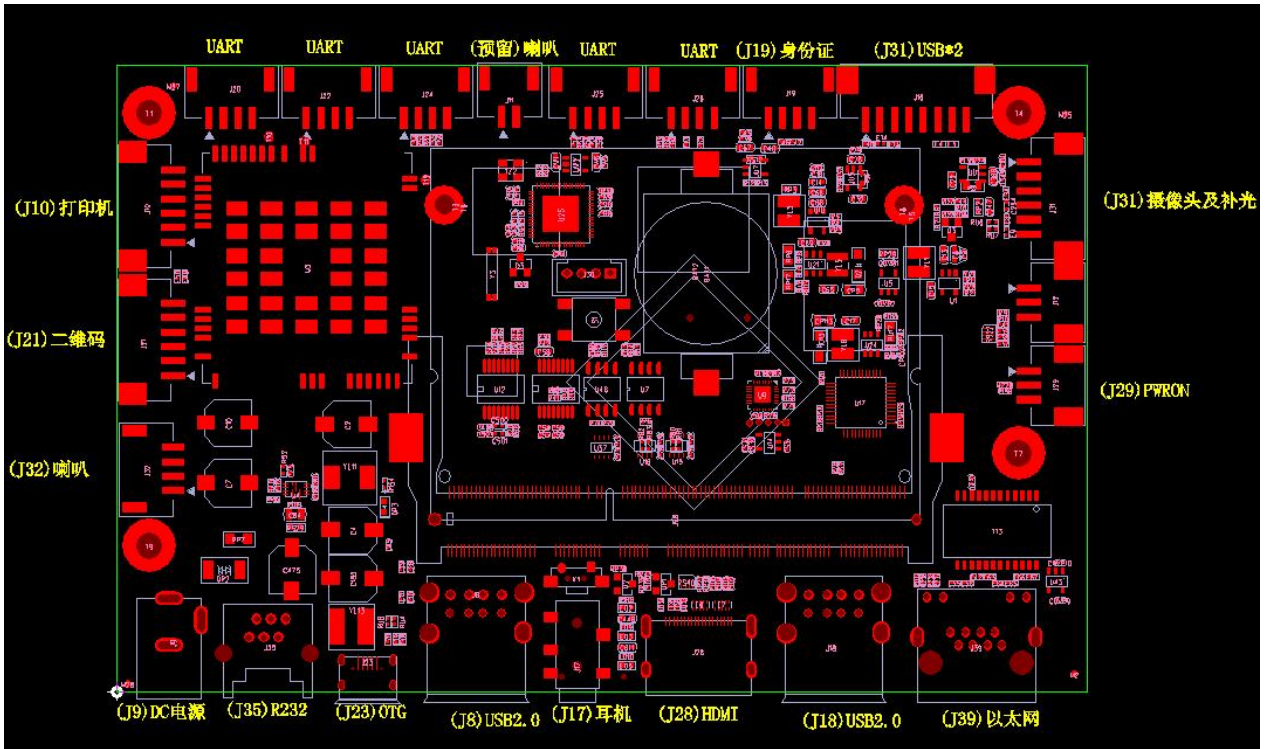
UART UART UART (预留)喇叭 UART UART (J19)身份证 (J31)USB*2

(J10)打印机

(J31)摄像头及补光

(J21)二维码

(J29)PWRON

(J32)喇叭

(J9)DC电源 (J35)R232 (J23)OTG (J8)USB2.0 (J17)耳机 (J28)HDMI (J18)USB2.0 (J39)以太网